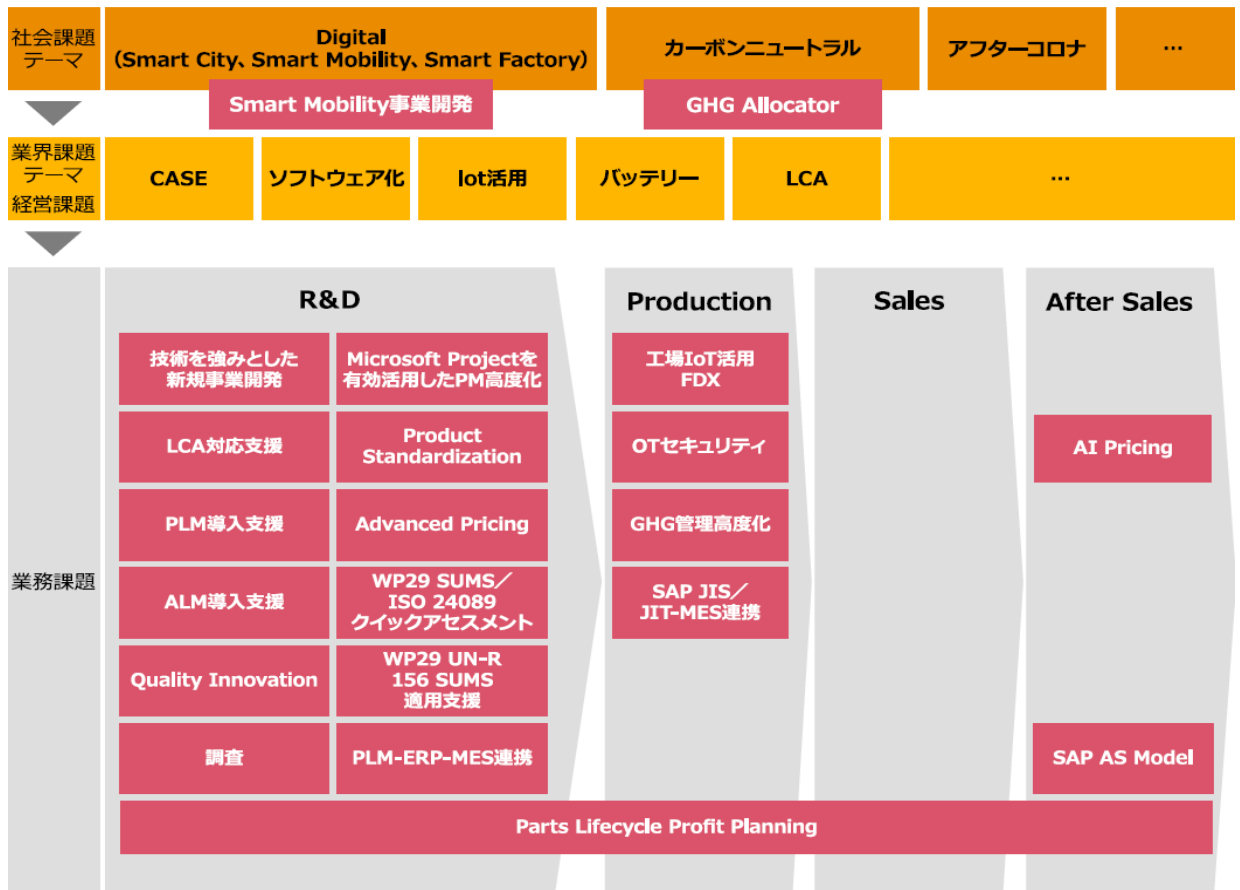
社会課題テーマ

Digital
(Smart City、Smart Mobility、Smart Factory)

カーボンニュートラル

アフターコロナ

…

Smart Mobility事業開発

GHG Allocator

業界課題テーマ
経営課題

CASE

ソフトウェア化

Iot活用

バッテリー

LCA

…

業務課題

R&D

技術を強みとした新規事業開発

Microsoft Projectを有効活用したPM高度化

LCA対応支援

Product Standardization

PLM導入支援

Advanced Pricing

ALM導入支援

WP29 SUMS／ISO 24089 クイックアセスメント

Quality Innovation

WP29 UN-R 156 SUMS 適用支援

調査

PLM-ERP-MES連携

Production

工場IoT活用 FDX

OTセキュリティ

GHG管理高度化

SAP JIS／JIT-MES連携

Sales

After Sales

AI Pricing

SAP AS Model

Parts Lifecycle Profit Planning